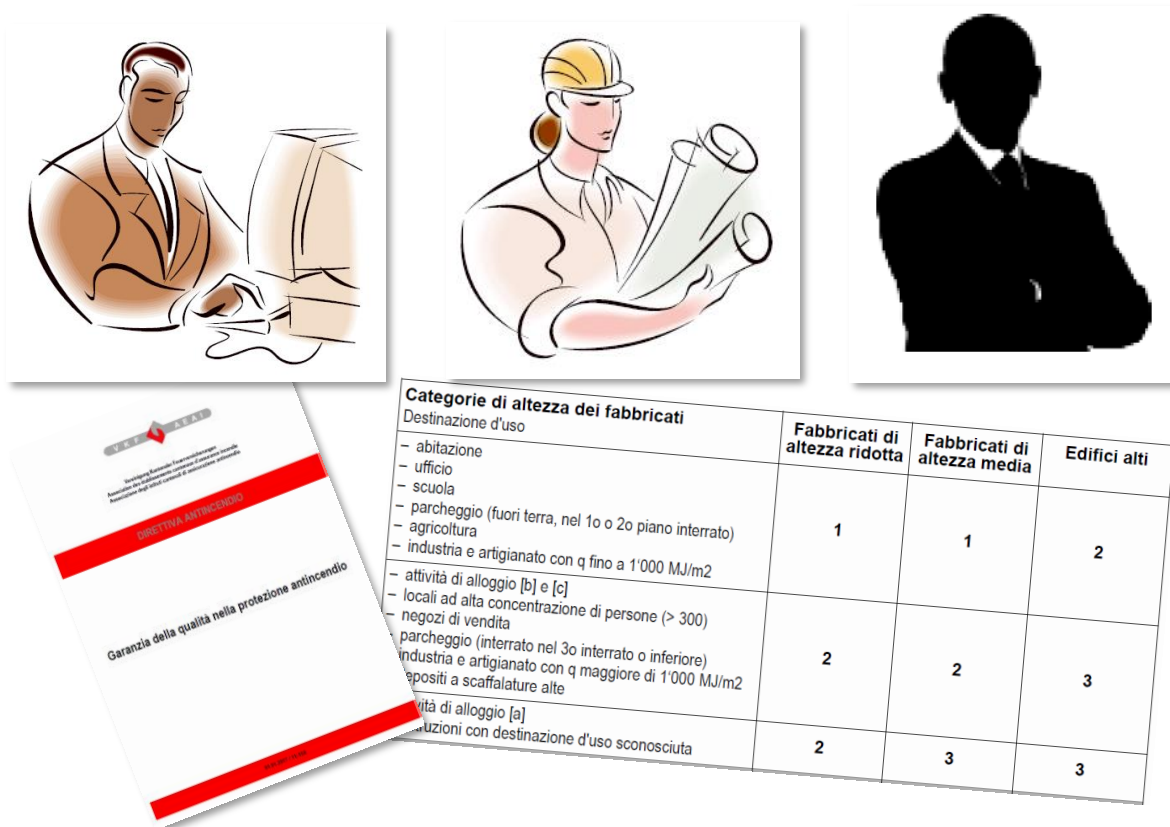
VKF AEAI

Vereinigung Kantonaler Feuerversicherungen
Association des établissements cantonaux d'assurance incendie
Associazione degli istituti cantonali di assicurazione antincendio

DIRETTIVA ANTINCENDIO

Garanzia della qualità nella protezione antincendio

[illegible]

| Categorie di altezza dei fabbricati<br>Destinazione d'uso | Fabbricati di altezza ridotta | Fabbricati di altezza media | Edifici alti |
|---|---|---|---|
| – abitazione<br>– ufficio<br>– scuola<br>– parcheggio (fuori terra, nel 1o o 2o piano interrato)<br>– agricoltura<br>– industria e artigianato con q fino a 1'000 MJ/m2 | 1 | 1 | 2 |
| – attività di alloggio [b] e [c]<br>– locali ad alta concentrazione di persone (> 300)<br>– negozi di vendita<br>parcheggio (interrato nel 3o interrato o inferiore)<br>industria e artigianato con q maggiore di 1'000 MJ/m2<br>epositi a scaffalature alte | 2 | 2 | 3 |
| vità di alloggio [a]<br>uzioni con destinazione d'uso sconosciuta | 2 | 3 | 3 |